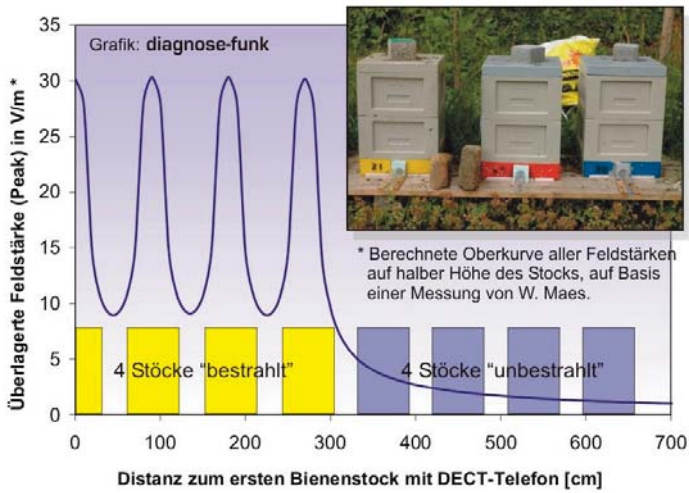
Grafik: **diagnose-funk**

Überlagerte Feldstärke (Peak) in V/m *

35
30
25
20
15
10
5
0

4 Stöcke "bestrahlt"

4 Stöcke "unbestrahlt"

* Berechnete Oberkurve aller Feldstärken auf halber Höhe des Stocks, auf Basis einer Messung von W. Maes.

0 100 200 300 400 500 600 700

Distanz zum ersten Bienenstock mit DECT-Telefon [cm]